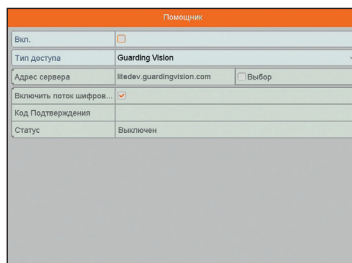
Помощник

| | |
|---|---|
| Вкл. | |
| Тип доступа | Guarding Vision |
| Адрес сервера | litedev.guardingvision.com Выбор |
| Включить поток шифров... | |
| Код Подтверждения | |
| Статус | Выключен |